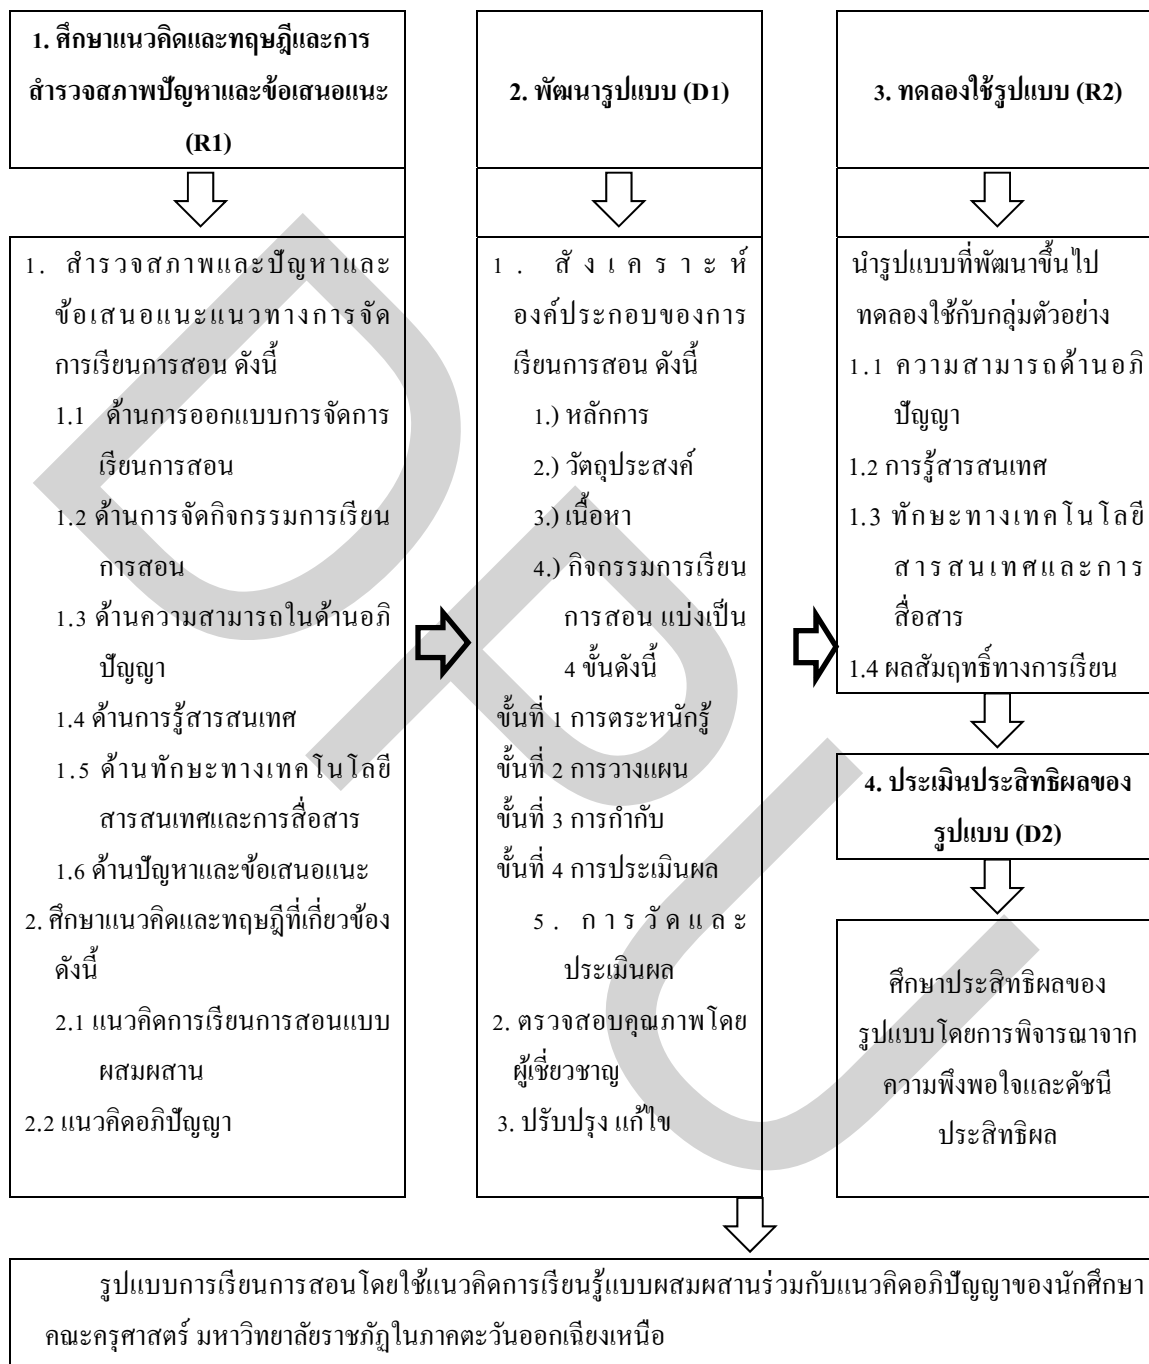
1. ศึกษาแนวคิดและทฤษฎีและการสำรวจสภาพปัญหาและข้อเสนอแนะ (R1)

1. สำรวจสภาพและปัญหาและข้อเสนอแนะแนวทางการจัดการเรียนการสอน ดังนี้
1.1 ด้านการออกแบบการจัดการเรียนการสอน
1.2 ด้านการจัดกิจกรรมการเรียนการสอน
1.3 ด้านความสามารถในด้านอภิปัญญา
1.4 ด้านการรู้สารสนเทศ
1.5 ด้านทักษะทางเทคโนโลยีสารสนเทศและการสื่อสาร
1.6 ด้านปัญหาและข้อเสนอแนะ
2. ศึกษาแนวคิดและทฤษฎีที่เกี่ยวข้อง ดังนี้
2.1 แนวคิดการเรียนการสอนแบบผสมผสาน
2.2 แนวคิดอภิปัญญา

2. พัฒนารูปแบบ (D1)

1. สังเคราะห์องค์ประกอบของการเรียนการสอน ดังนี้
1.) หลักการ
2.) วัตถุประสงค์
3.) เนื้อหา
4.) กิจกรรมการเรียนการสอน แบ่งเป็น 4 ขั้นดังนี้
ขั้นที่ 1 การตระหนักรู้
ขั้นที่ 2 การวางแผน
ขั้นที่ 3 การกำกับ
ขั้นที่ 4 การประเมินผล
5. การวัดและประเมินผล
2. ตรวจสอบคุณภาพโดยผู้เชี่ยวชาญ
3. ปรับปรุง แก้ไข

3. ทดลองใช้รูปแบบ (R2)

นำรูปแบบที่พัฒนาขึ้นไปทดลองใช้กับกลุ่มตัวอย่าง
1.1 ความสามารถด้านอภิปัญญา
1.2 การรู้สารสนเทศ
1.3 ทักษะทางเทคโนโลยีสารสนเทศและการสื่อสาร
1.4 ผลสัมฤทธิ์ทางการเรียน

4. ประเมินประสิทธิผลของรูปแบบ (D2)

ศึกษาประสิทธิผลของรูปแบบโดยการพิจารณาจากความพึงพอใจและดัชนีประสิทธิผล

รูปแบบการเรียนการสอนโดยใช้แนวคิดการเรียนรู้แบบผสมผสานร่วมกับแนวคิดอภิปัญญาของนักศึกษาคณะครุศาสตร์ มหาวิทยาลัยราชภัฏในภาคตะวันออกเฉียงเหนือ